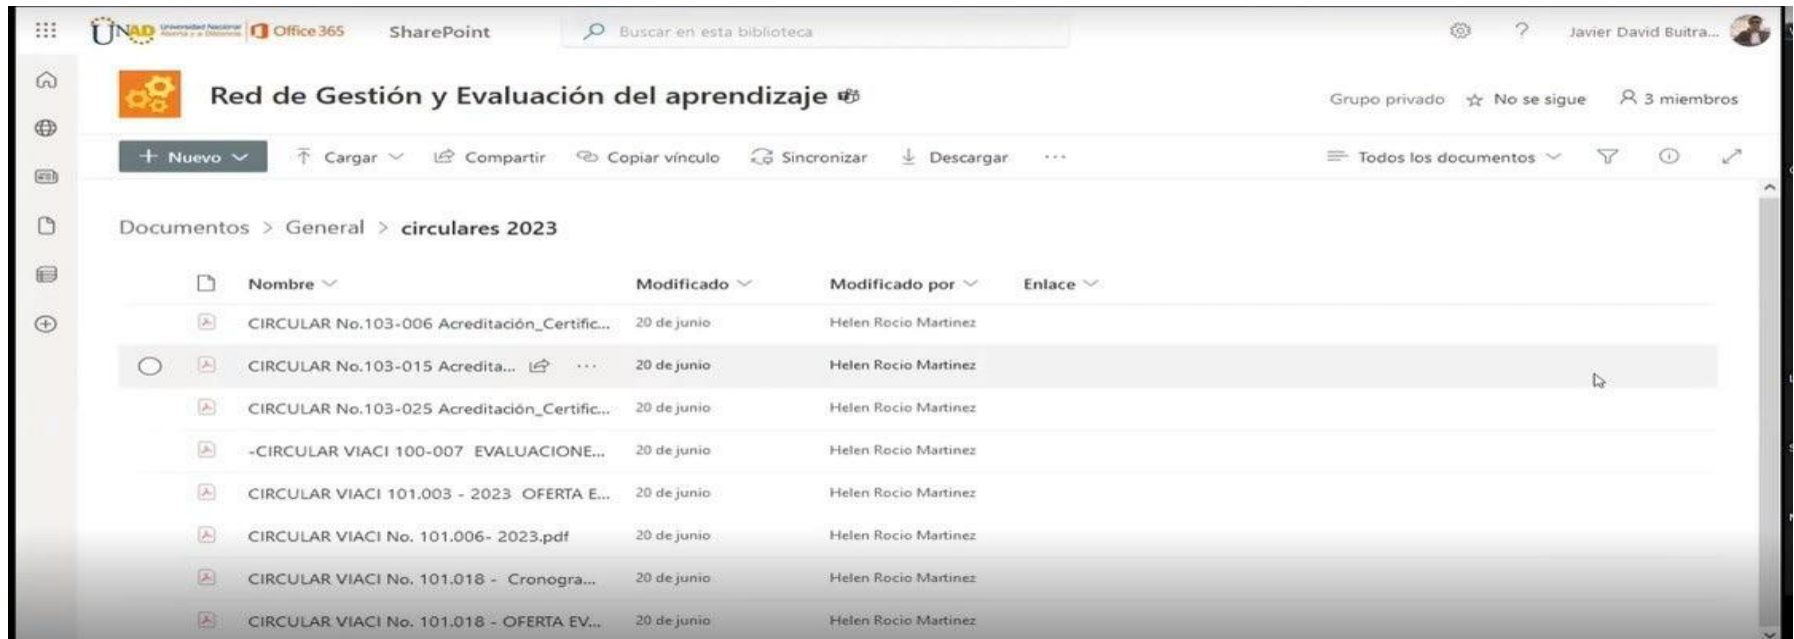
UNAD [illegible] Office 365 SharePoint

Buscar en esta biblioteca

Javier David Buitra...

Red de Gestión y Evaluación del aprendizaje

Grupo privado ☆ No se sigue 3 miembros

+ Nuevo Cargar Compartir Copiar vínculo Sincronizar Descargar ···

Todos los documentos

Documentos > General > circulares 2023

| Nombre | Modificado | Modificado por | Enlace |
|---|---|---|---|
| CIRCULAR No.103-006 Acreditación_Certific... | 20 de junio | Helen Rocio Martinez | |
| CIRCULAR No.103-015 Acredita... | 20 de junio | Helen Rocio Martinez | |
| CIRCULAR No.103-025 Acreditación_Certific... | 20 de junio | Helen Rocio Martinez | |
| -CIRCULAR VIACI 100-007 EVALUACIONE... | 20 de junio | Helen Rocio Martinez | |
| CIRCULAR VIACI 101.003 - 2023 OFERTA E... | 20 de junio | Helen Rocio Martinez | |
| CIRCULAR VIACI No. 101.006- 2023.pdf | 20 de junio | Helen Rocio Martinez | |
| CIRCULAR VIACI No. 101.018 - Cronogra... | 20 de junio | Helen Rocio Martinez | |
| CIRCULAR VIACI No. 101.018 - OFERTA EV... | 20 de junio | Helen Rocio Martinez | |